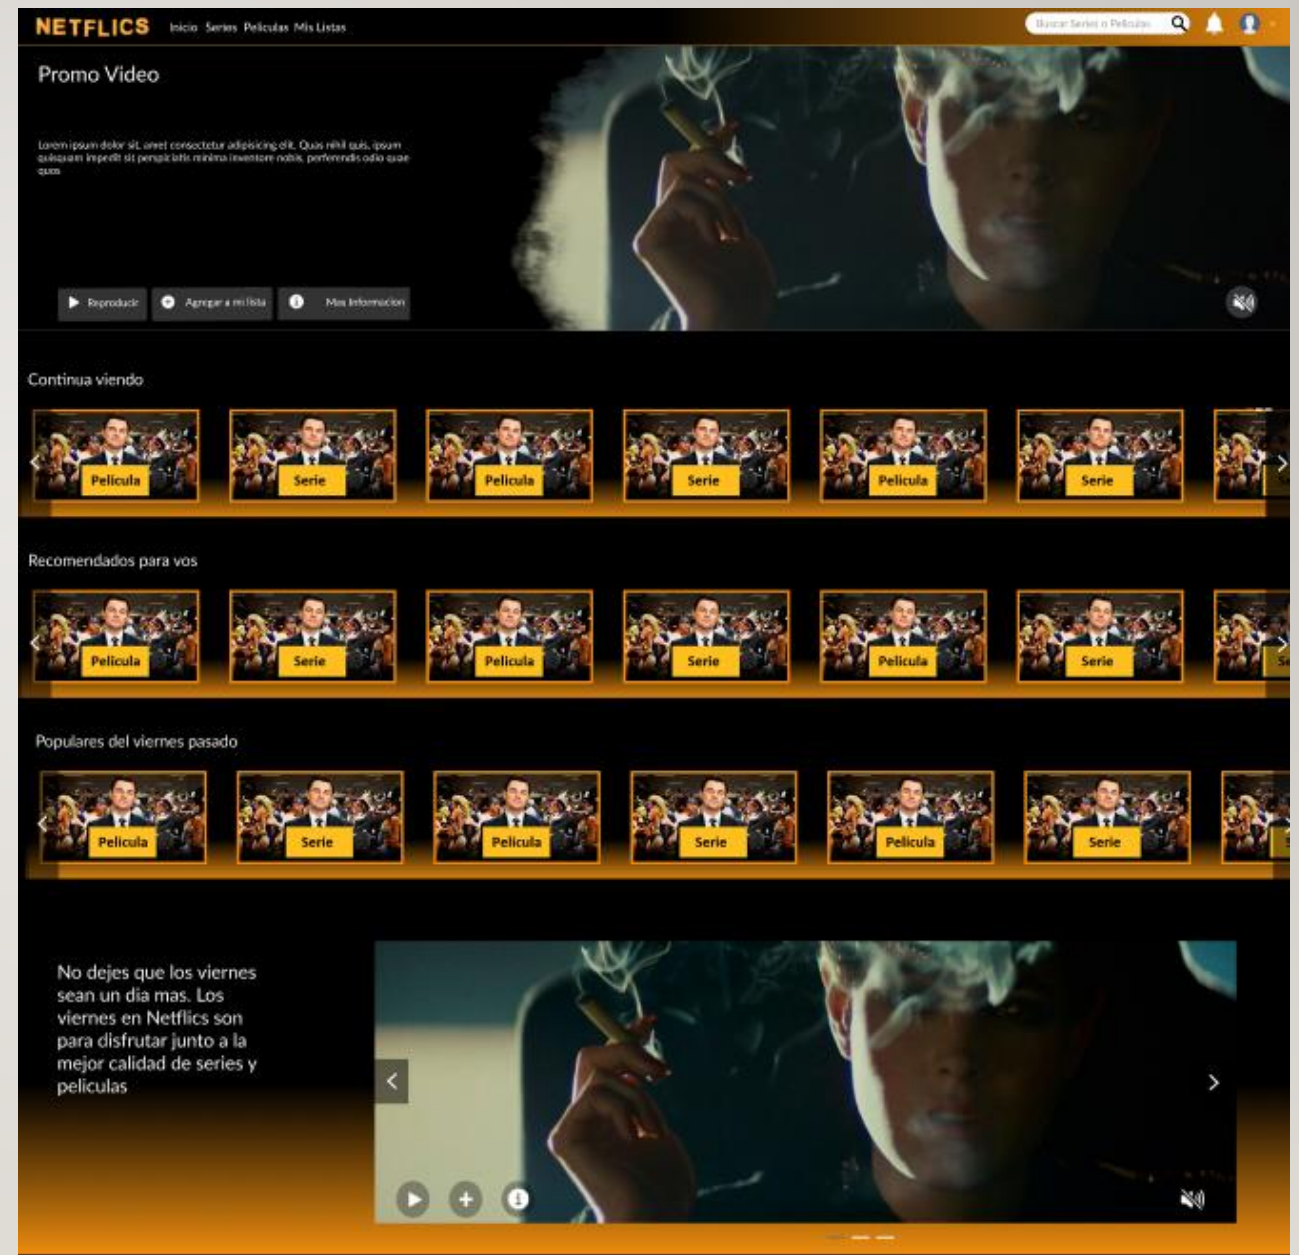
NETFLICS Inicio Series Peliculas Mis Listas

Buscar Series o Peliculas

Promo Video

Lorem ipsum dolor sit, amet consectetur adipisicing elit. Quas nihil quis, ipsum quisquam impedit sit perspiciatis minima inventore nobis, perferendis odio quae quos

Reproducir Agregar a mi lista Mas Informacion

Continua viendo

Pelicula Serie Pelicula Serie Pelicula Serie

Recomendados para vos

Pelicula Serie Pelicula Serie Pelicula Serie

Populares del viernes pasado

Pelicula Serie Pelicula Serie Pelicula Serie

No dejes que los viernes sean un dia mas. Los viernes en Netflics son para disfrutar junto a la mejor calidad de series y peliculas